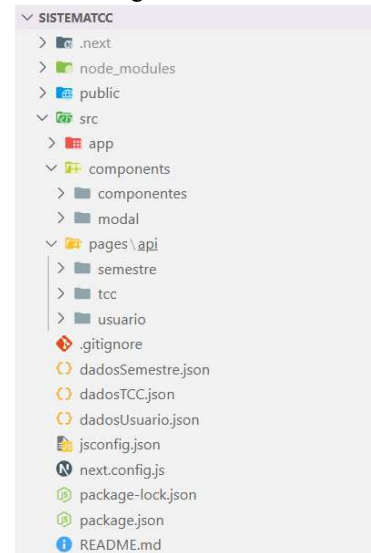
SISTEMATCC
.next
node_modules
public
src
app
components
componentes
modal
pages \ api
semestre
tcc
usuario
.gitignore
dadosSemestre.json
dadosTCC.json
dadosUsuario.json
jsconfig.json
next.config.js
package-lock.json
package.json
README.md